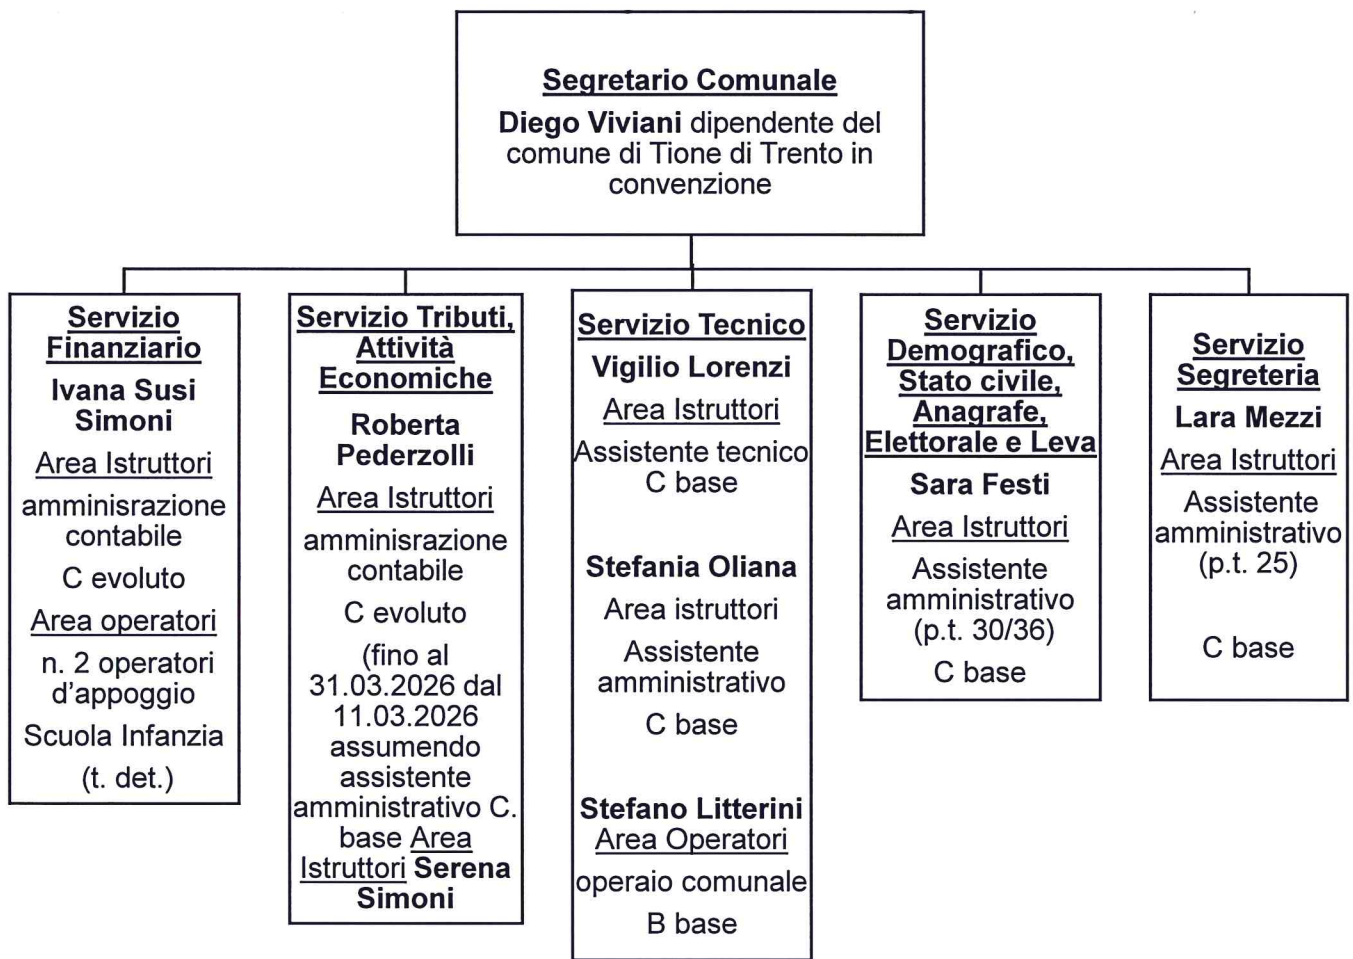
Segretario Comunale

Diego Viviani dipendente del comune di Tione di Trento in convenzione

Servizio Finanziario

Ivana Susi Simoni

Area Istruttori

amminisrazione contabile

C evoluto

Area operatori

n. 2 operatori d'appoggio

Scuola Infanzia

(t. det.)

Servizio Tributi, Attività Economiche

Roberta Pederzolli

Area Istruttori

amminisrazione contabile

C evoluto

(fino al 31.03.2026 dal 11.03.2026 assumendo assistente amministrativo C. base Area Istruttori Serena Simoni

Servizio Tecnico

Vigilio Lorenzi

Area Istruttori

Assistente tecnico C base

Stefania Oliana

Area istruttori

Assistente amministrativo

C base

Stefano Litterini

Area Operatori

operaio comunale

B base

Servizio Demografico, Stato civile, Anagrafe, Elettorale e Leva

Sara Festi

Area Istruttori

Assistente amministrativo (p.t. 30/36)

C base

Servizio Segreteria

Lara Mezzi

Area Istruttori

Assistente amministrativo (p.t. 25)

C base